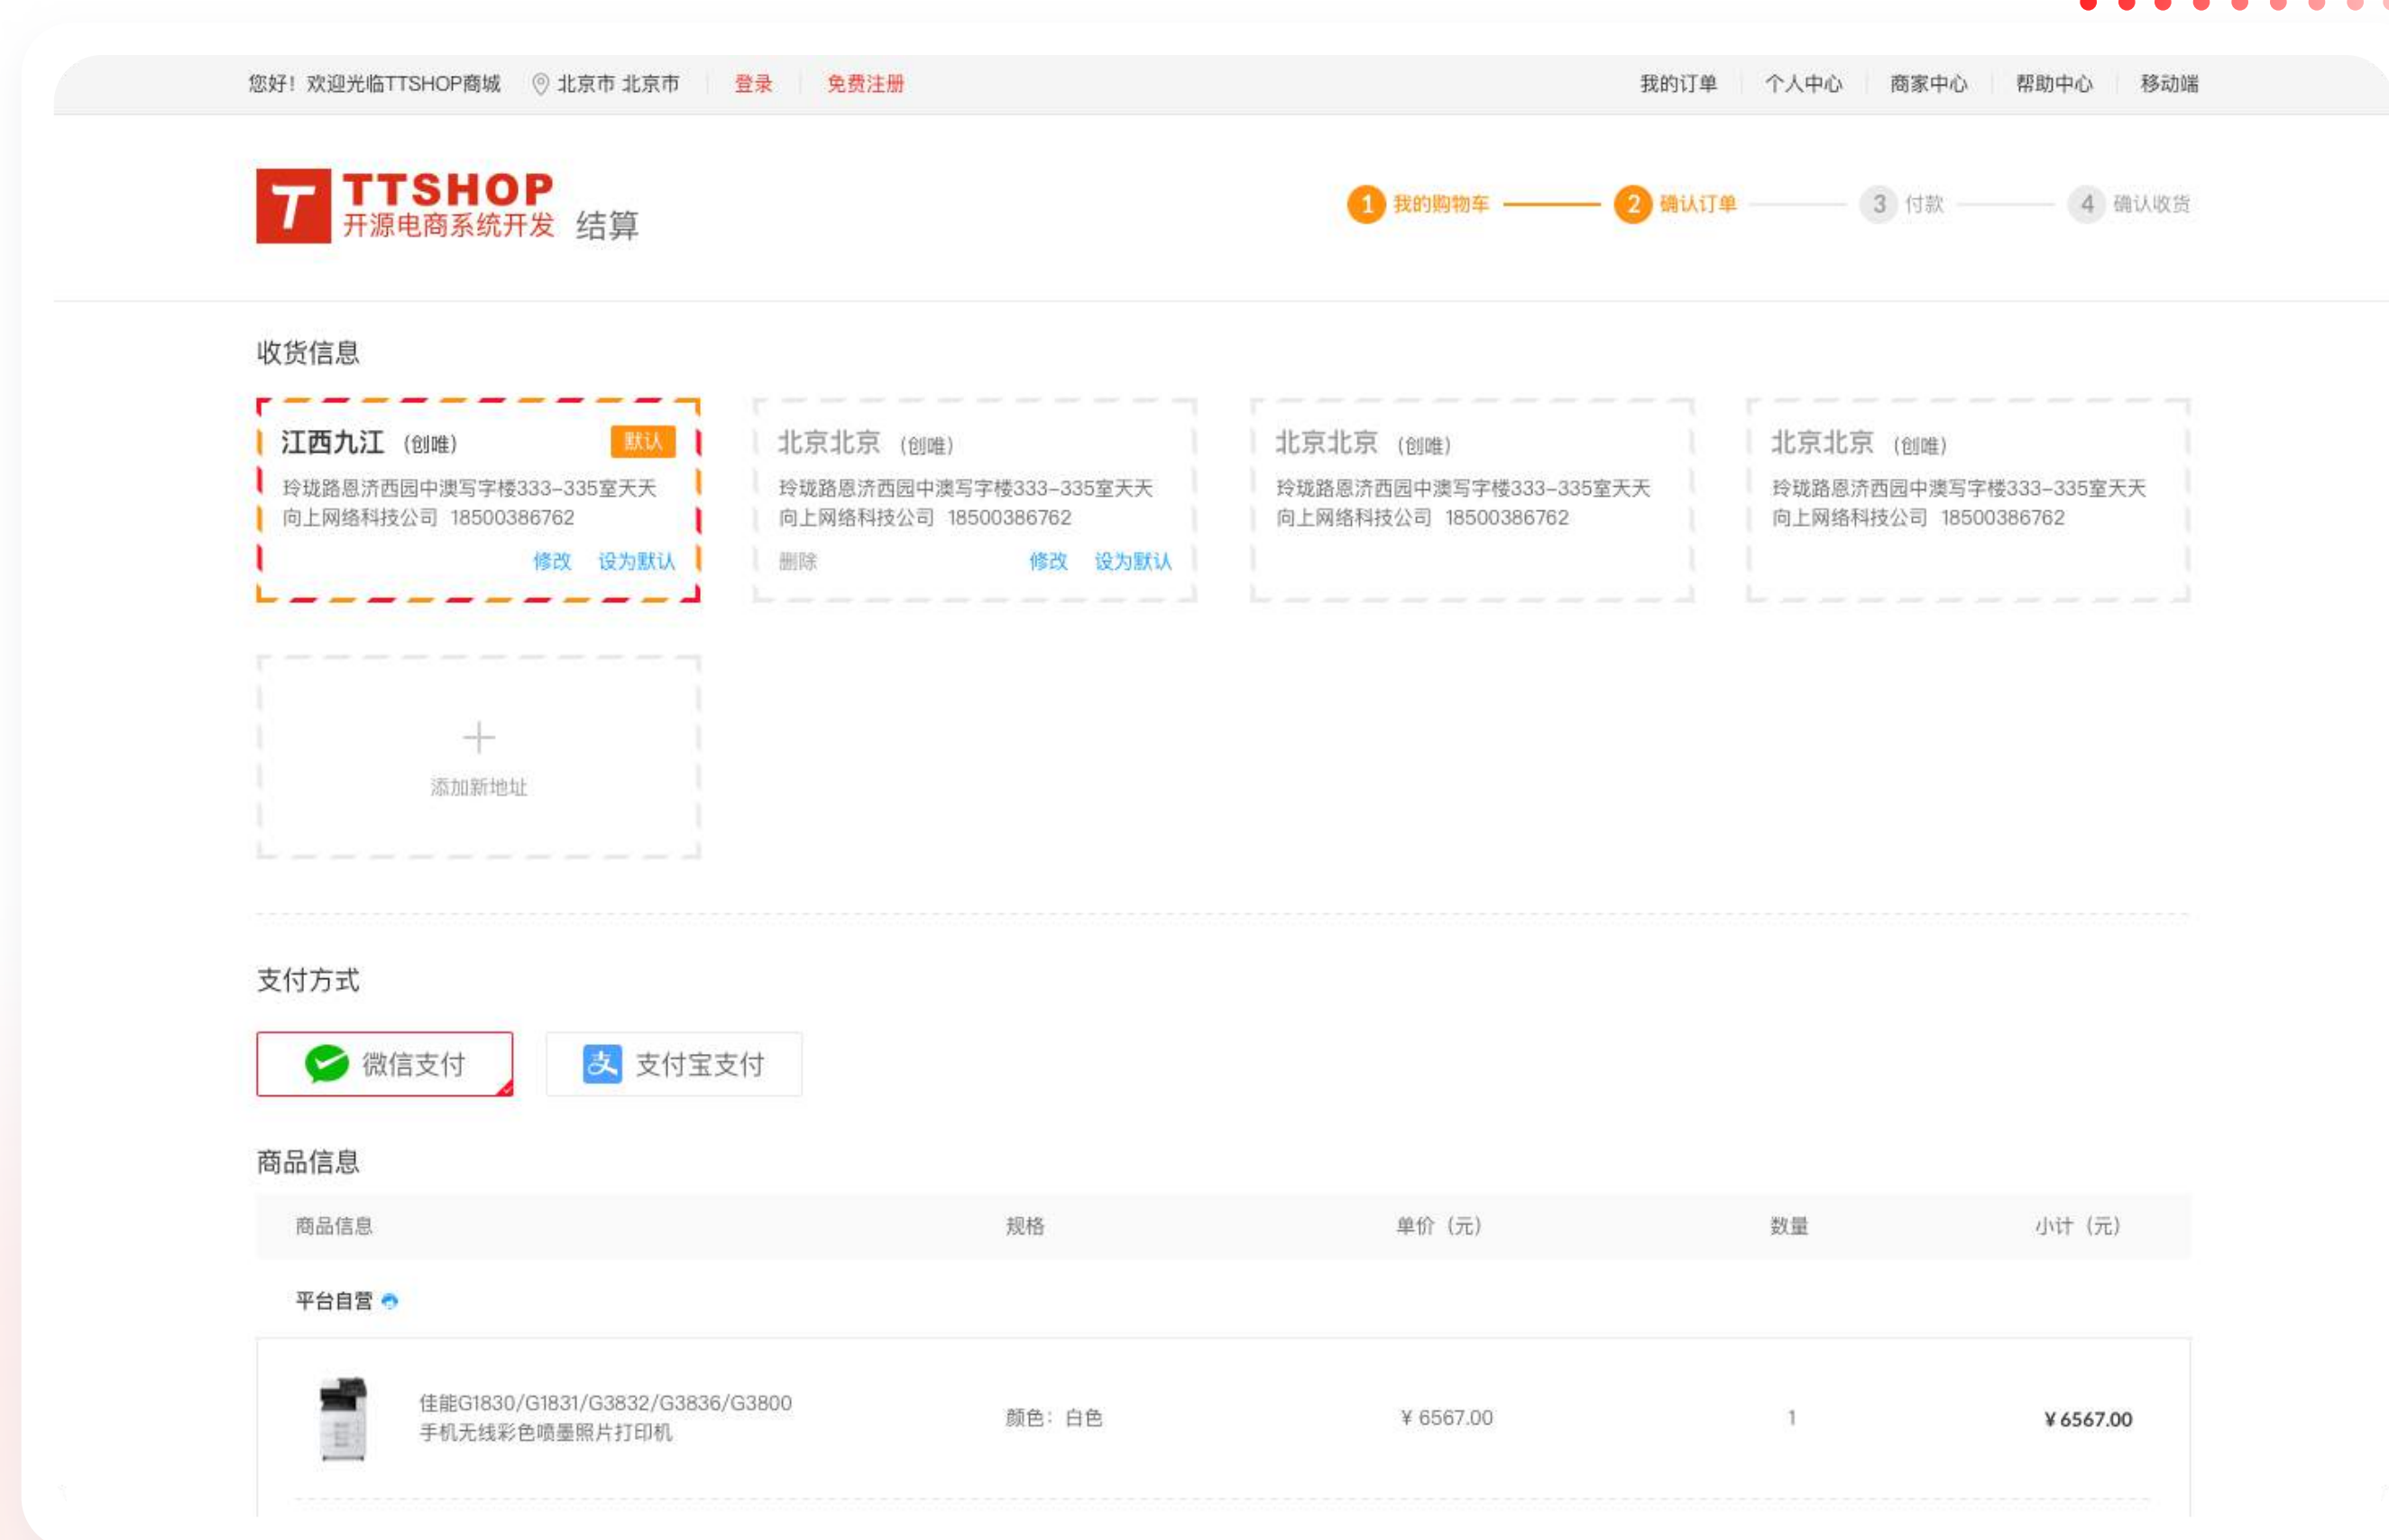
您好！欢迎光临TTSHOP商城 北京市 北京市 登录 免费注册

我的订单 个人中心 商家中心 帮助中心 移动端

T TTSHOP 开源电商系统开发 结算

1 我的购物车 2 确认订单 3 付款 4 确认收货

收货信息

江西九江 (创唯) 默认
玲珑路恩济西园中澳写字楼333-335室天天向上网络科技公司 18500386762
修改 设为默认

北京北京 (创唯)
玲珑路恩济西园中澳写字楼333-335室天天向上网络科技公司 18500386762
删除 修改 设为默认

北京北京 (创唯)
玲珑路恩济西园中澳写字楼333-335室天天向上网络科技公司 18500386762

北京北京 (创唯)
玲珑路恩济西园中澳写字楼333-335室天天向上网络科技公司 18500386762

+
添加新地址

支付方式

微信支付 支付宝支付

商品信息

| 商品信息 | 规格 | 单价（元） | 数量 | 小计（元） |
|---|---|---|---|---|
| 平台自营 | | | | |
| 佳能G1830/G1831/G3832/G3836/G3800手机无线彩色喷墨照片打印机 | 颜色：白色 | ¥ 6567.00 | 1 | ¥ 6567.00 |